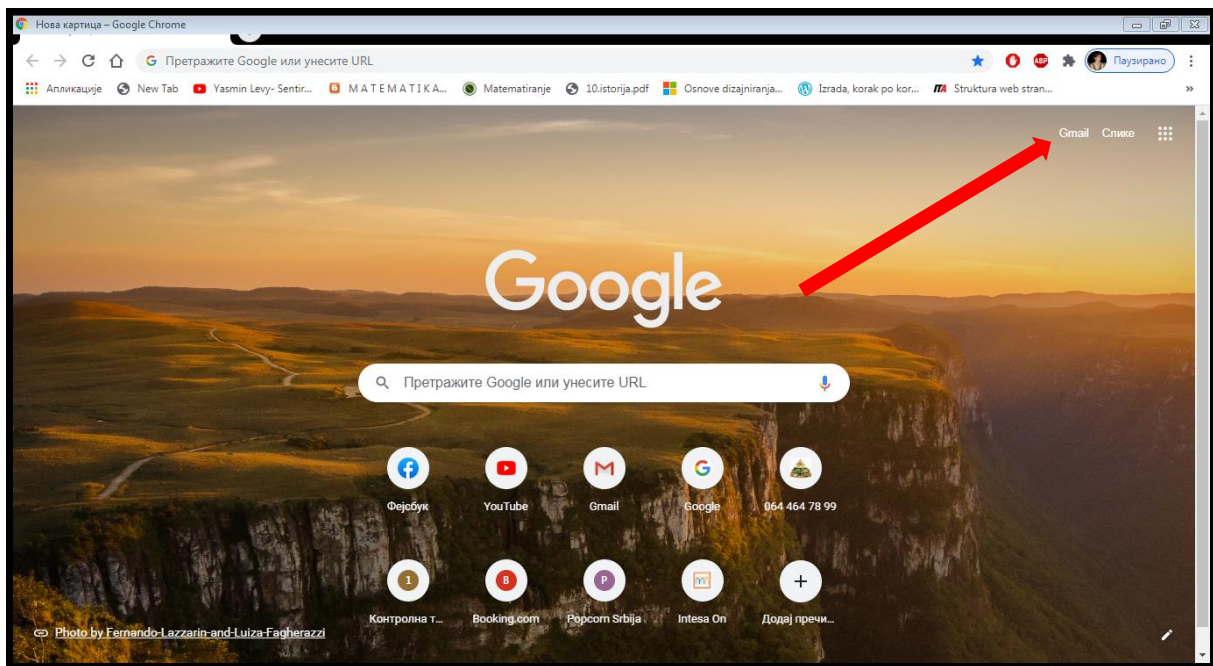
Нова картица – Google Chrome

Претражите Google или унесите URL

Паузирано

Апликације New Tab Yasmin Levy- Sentir... MATEMATIKA... Matematiranje 10.istorija.pdf Osnove dizajniranja... Izrada, korak po kor... Struktura web stran...

Gmail Слике

Google

Претражите Google или унесите URL

Фејсбук YouTube Gmail Google 064 464 78 99

Контролна т... Booking.com Popcorn Srbija Intesa On Додај пречи...

Photo by Fernando-Lazzarin-and-Luiza-Fagherazzi